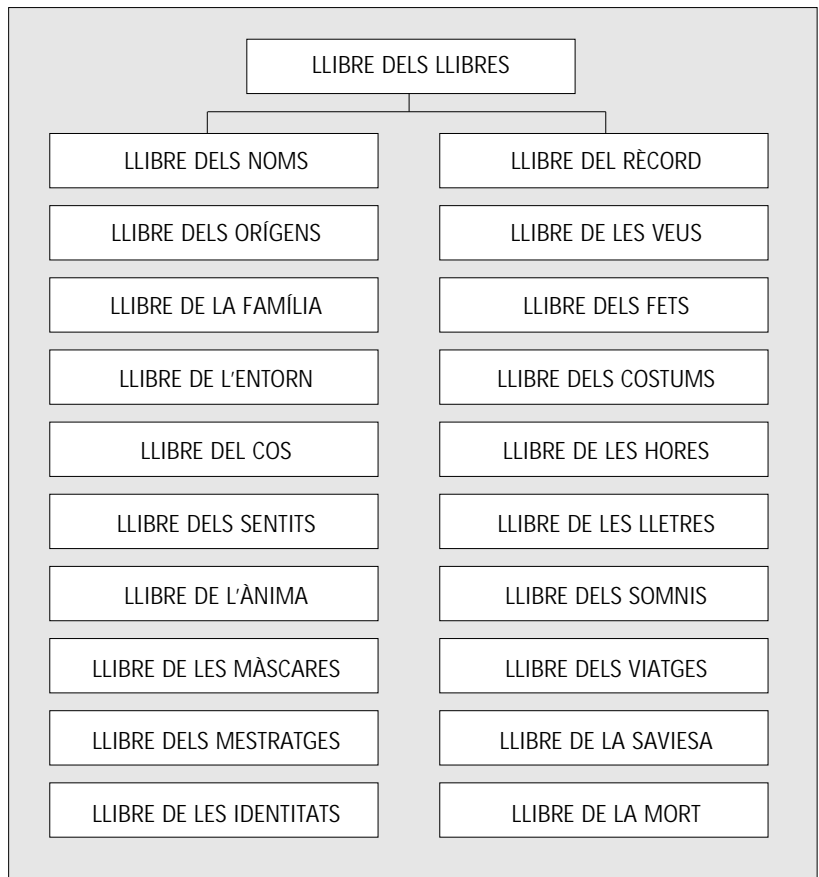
LLIBRE DELS LLIBRES

LLIBRE DELS NOMS

LLIBRE DELS ORÍGENS

LLIBRE DE LA FAMÍLIA

LLIBRE DE L'ENTORN

LLIBRE DEL COS

LLIBRE DELS SENTITS

LLIBRE DE L'ÀNIMA

LLIBRE DE LES MÀSCARES

LLIBRE DELS MESTRATGES

LLIBRE DE LES IDENTITATS

LLIBRE DEL RÈCORD

LLIBRE DE LES VEUS

LLIBRE DELS FETS

LLIBRE DELS COSTUMS

LLIBRE DE LES HORES

LLIBRE DE LES LLETRES

LLIBRE DELS SOMNIS

LLIBRE DELS VIATGES

LLIBRE DE LA SAVIESA

LLIBRE DE LA MORT